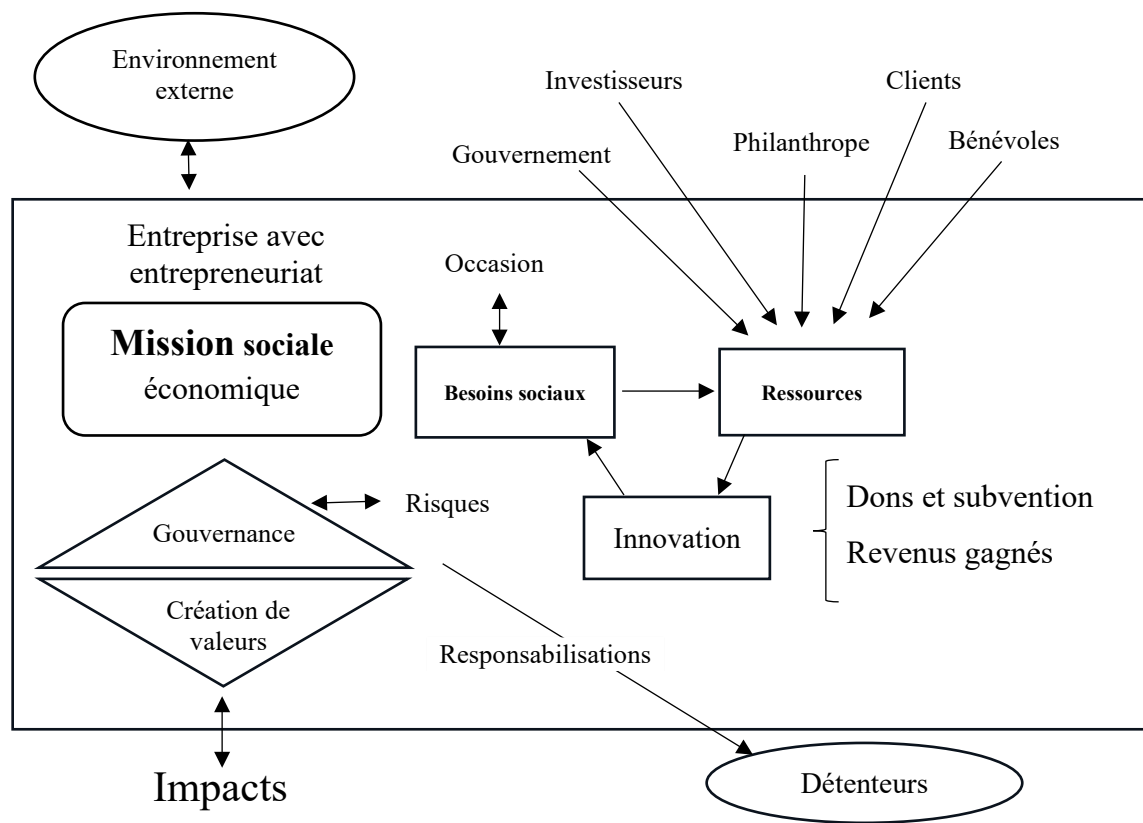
Environnement externe

Investisseurs

Clients

Gouvernement

Philanthrope

Bénévoles

Entreprise avec entrepreneuriat

Occasion

Mission sociale économique

Besoins sociaux

Ressources

Risques

Gouvernance

Innovation

Dons et subvention

Revenus gagnés

Création de valeurs

Responsabilisations

Impacts

Détenteurs